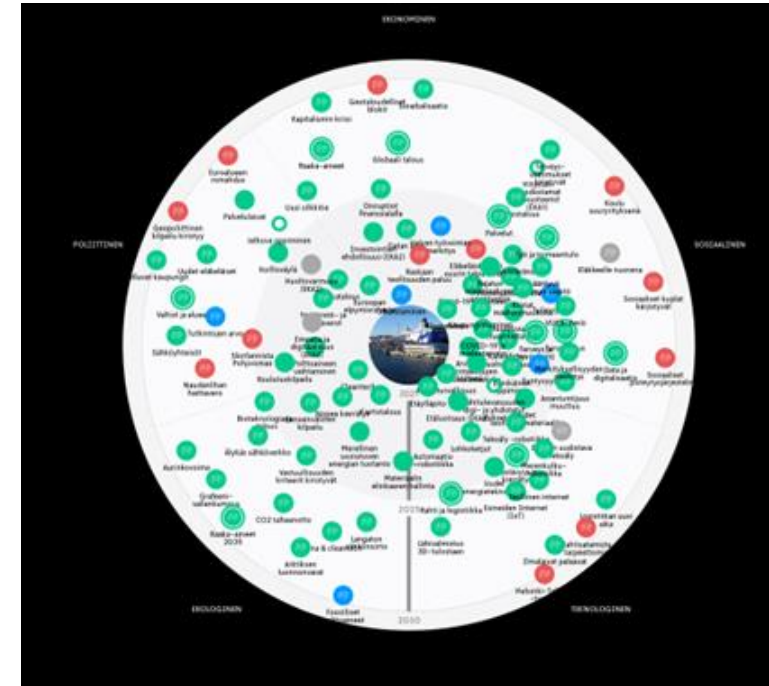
EKONOMINEN

POLIITTINEN

SOSIAALINEN

EKOLOGINEN

TEKNOLOGINEN

Geotaloudelliset blokit

Kapitalismin kriisi

Raaka-aineet

Globaali talous

Eurooppalaisen mallin

Geopoliittinen kilpailu kiristyy

Palvelutalous

Uusi siilikkä

Julkinen sijoittaminen

Kiertotalous

Investointien ohjaus

Uudet elävät kaupungit

Eläkkeelle nuorena

Sosiaaliset kuplat kasvuun

Valtiot ja alueet

Sähköyhteisöt

Naudanlihan tuotanto

Biotekniologiset

Älykäs sähköverkko

Autottomuus

Grafeeni-valmistus

CO2 talteenotto

Raaka-aineet 2030

Arktisen luonnonvarat

Langaton sähkönsiirto

Kuljetus ja logistiikka

Materiaalitehokkuus

Automaatio robotiikka

Esineiden internet (IoT)

Teollinen internet

Logistiikan uusi aika

Data ja digitalisaatio

Sosiaaliset yhteisöt

Kaupunkiliikenne

Kasvava koulutus

2020

2025

2030